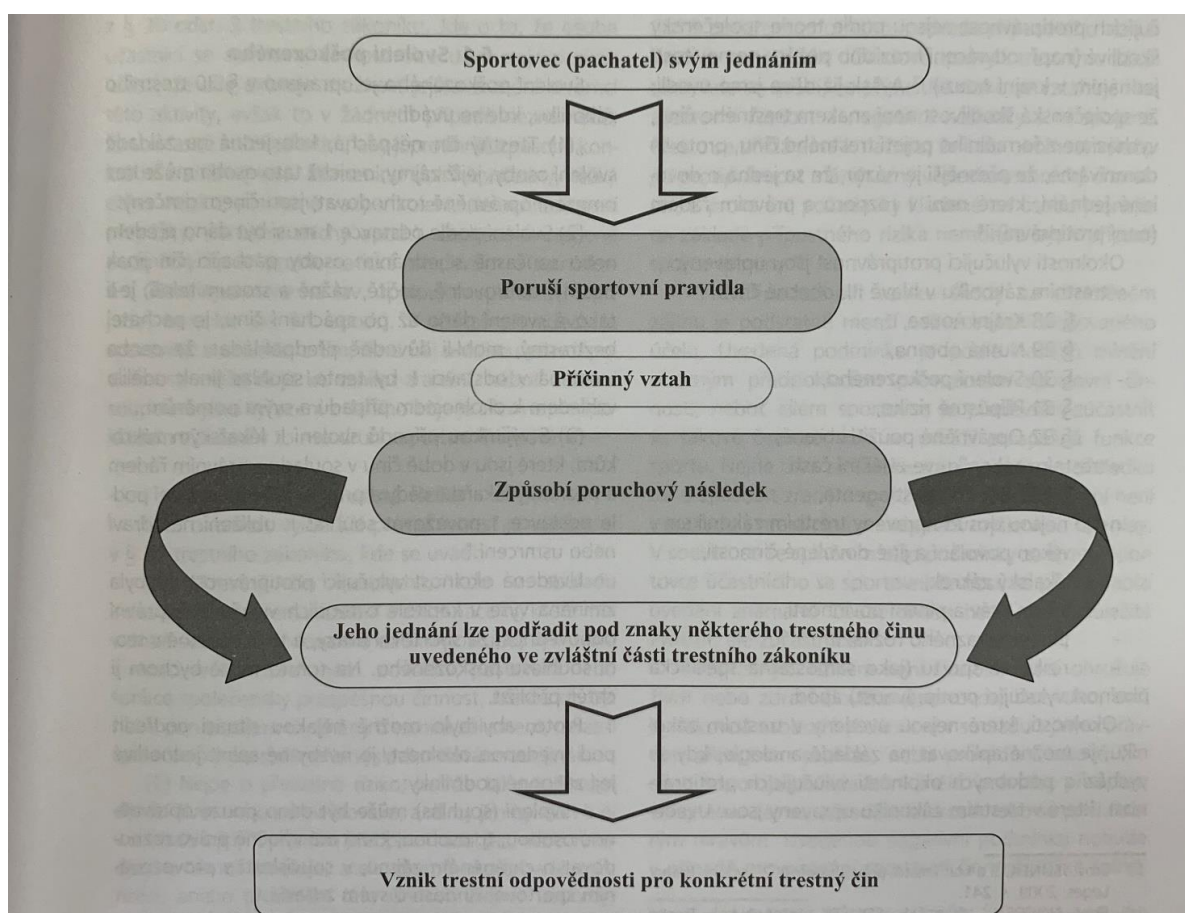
Sportovec (pachatel) svým jednáním

Poruší sportovní pravidla

Příčinný vztah

Způsobí poruchový následek

Jeho jednání lze podřadit pod znaky některého trestného činu uvedeného ve zvláštní části trestního zákoníku

Vznik trestní odpovědnosti pro konkrétní trestný čin